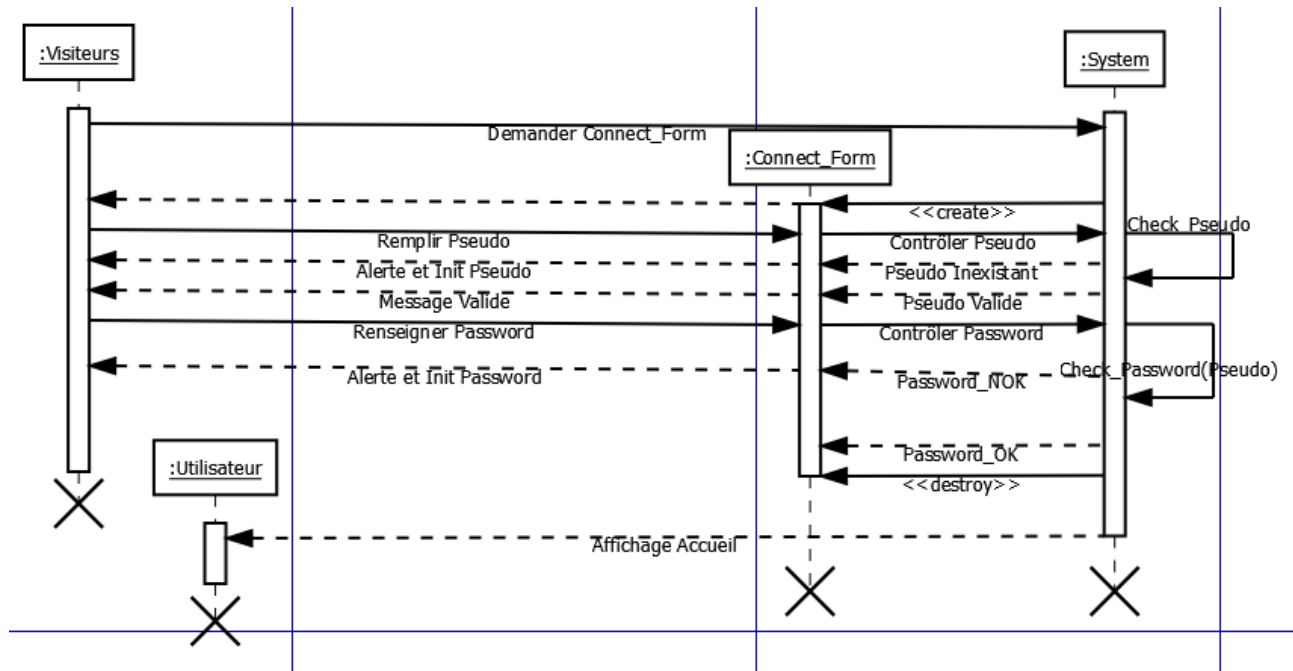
:Visiteurs

:System

Demander Connect_Form

:Connect_Form

<<create>>

Check_Pseudo

Remplir Pseudo

Contrôler Pseudo

Alerte et Init Pseudo

Pseudo Inexistant

Message Valide

Pseudo Valide

Renseigner Password

Contrôler Password

Check_Password(Pseudo)

Alerte et Init Password

Password_NOK

:Utilisateur

Password_OK

<<destroy>>

Affichage Accueil